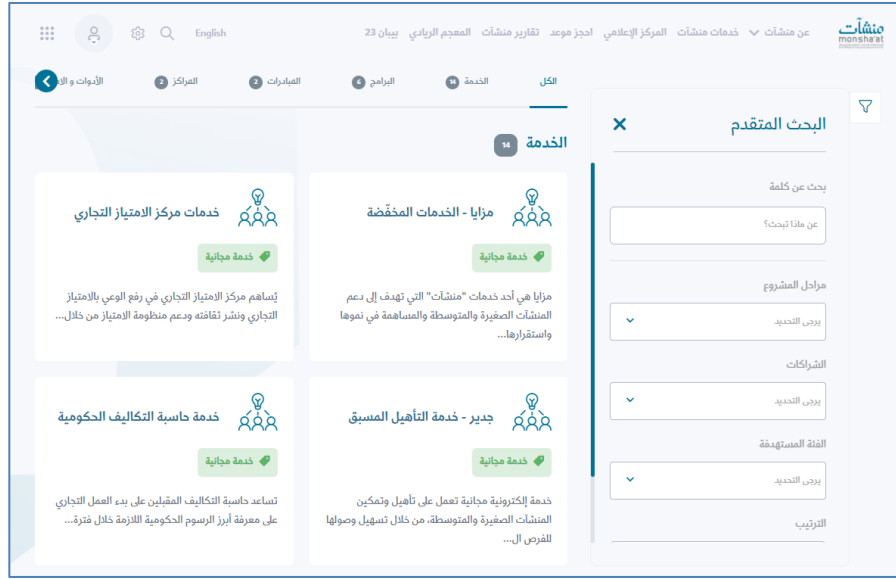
منشآت monsha'at

عن منشآت خدمات منشآت المركز الإعلامي احجز موعد تقارير منشآت المعجم الريادي بيبان 23

English

الكل الخدمة 14 البرامج 6 المبادرات 2 المراكز 2 الأدوات و الإ

البحث المتقدم

بحث عن كلمة

عن ماذا تبحث؟

مراحل المشروع

يرجى التحديد

الشراكات

يرجى التحديد

الفئة المستهدفة

يرجى التحديد

الترتيب

الخدمة 14

مزايا - الخدمات المخفّضة

خدمة مجانية

مزايا هي أحد خدمات "منشآت" التي تهدف إلى دعم المنشآت الصغيرة والمتوسطة والمساهمة في نموها واستقرارها...

خدمات مركز الامتياز التجاري

خدمة مجانية

يُساهم مركز الامتياز التجاري في رفع الوعي بالامتياز التجاري ونشر ثقافته ودعم منظومة الامتياز من خلال...

جدير - خدمة التأهيل المسبق

خدمة مجانية

خدمة إلكترونية مجانية تعمل على تأهيل وتمكين المنشآت الصغيرة والمتوسطة، من خلال تسهيل وصولها للفرص ال...

خدمة حاسبة التكاليف الحكومية

خدمة مجانية

تساعد حاسبة التكاليف المقبلين على بدء العمل التجاري على معرفة أبرز الرسوم الحكومية اللازمة خلال فترة...